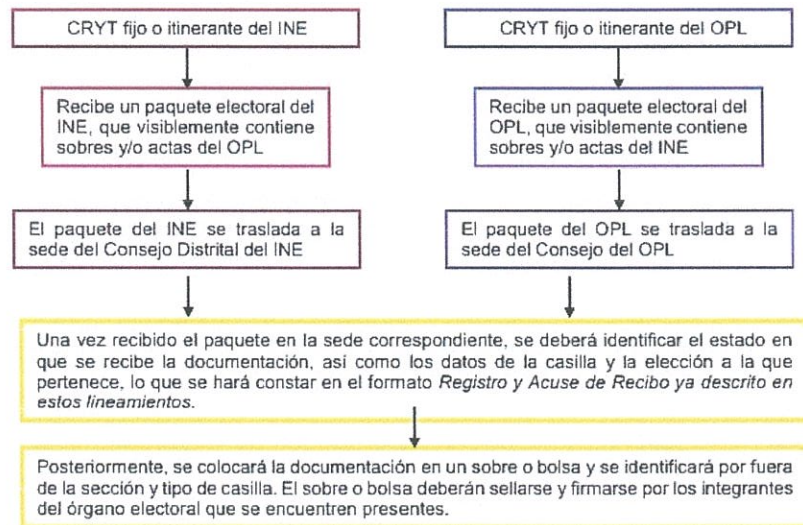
CRYT fijo o itinerante del INE

Recibe un paquete electoral del INE, que visiblemente contiene sobres y/o actas del OPL

El paquete del INE se traslada a la sede del Consejo Distrital del INE

CRYT fijo o itinerante del OPL

Recibe un paquete electoral del OPL, que visiblemente contiene sobres y/o actas del INE

El paquete del OPL se traslada a la sede del Consejo del OPL

Una vez recibido el paquete en la sede correspondiente, se deberá identificar el estado en que se recibe la documentación, así como los datos de la casilla y la elección a la que pertenece, lo que se hará constar en el formato *Registro y Acuse de Recibo ya descrito en estos lineamientos*.

Posteriormente, se colocará la documentación en un sobre o bolsa y se identificará por fuera de la sección y tipo de casilla. El sobre o bolsa deberán sellarse y firmarse por los integrantes del órgano electoral que se encuentren presentes.